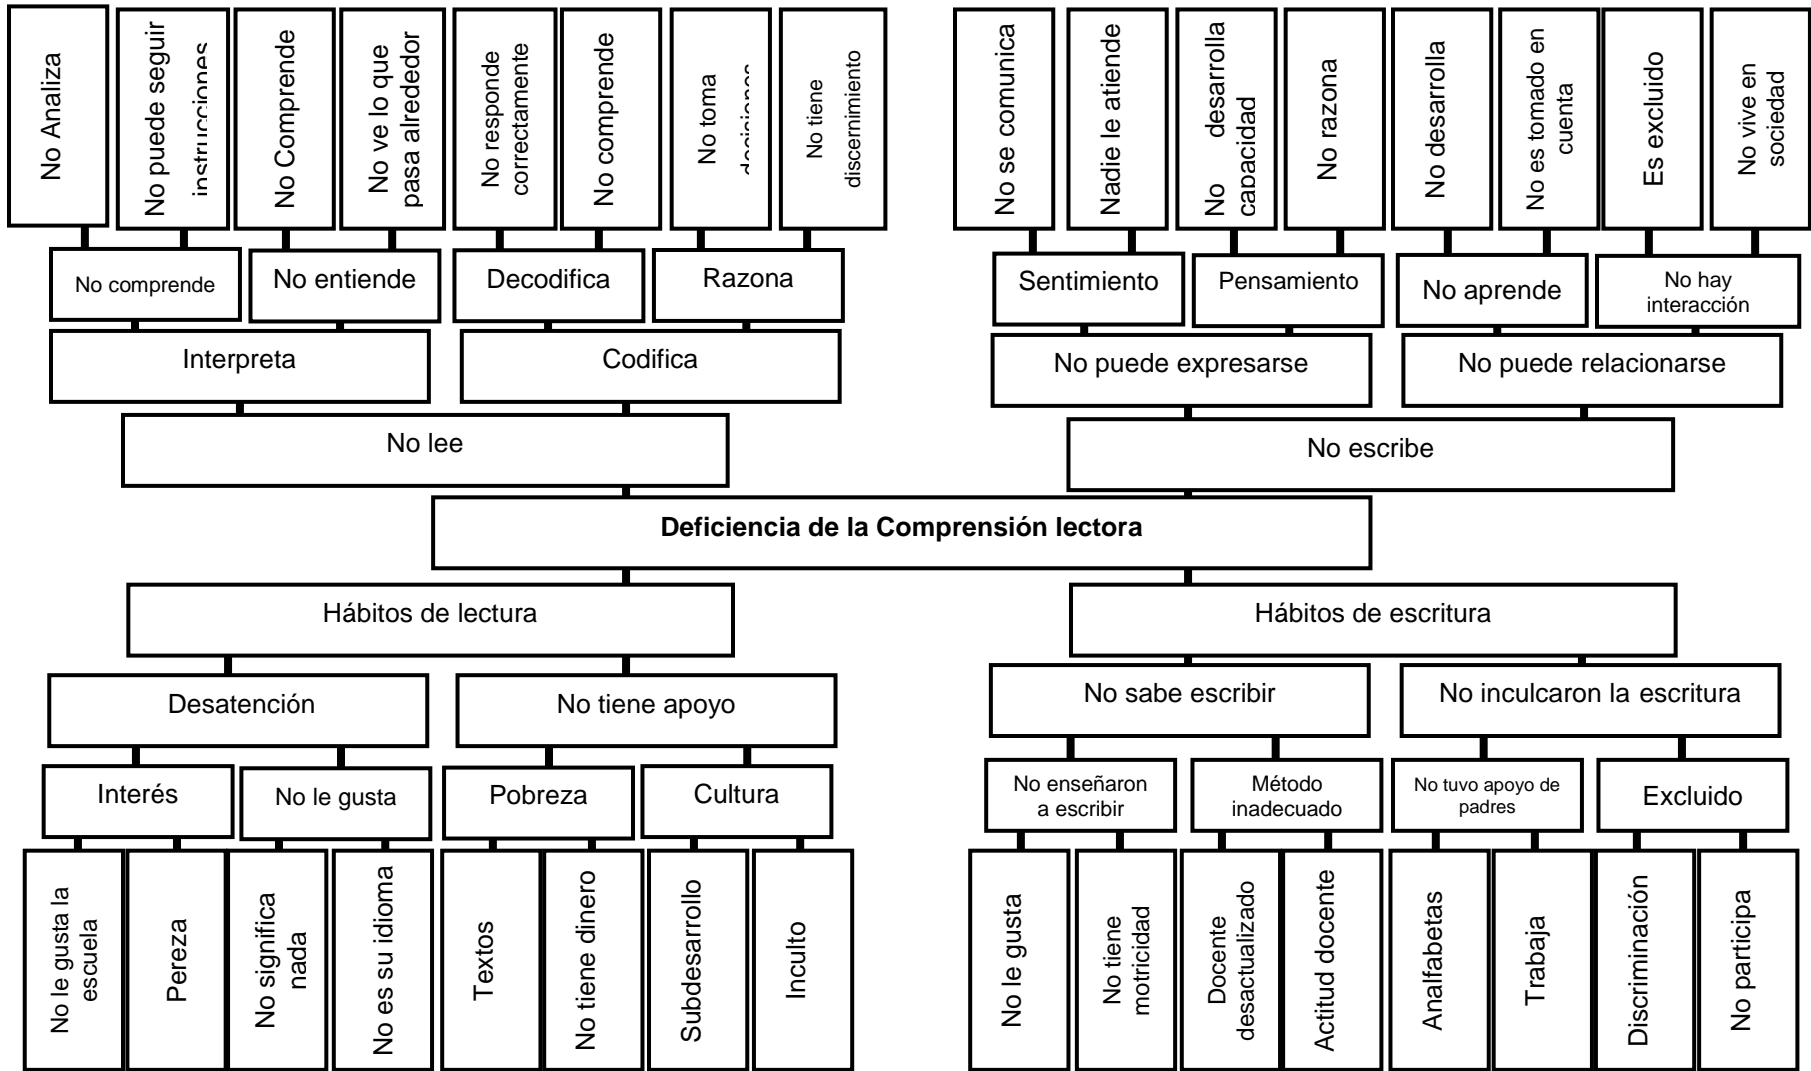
No Analiza

No puede seguir instrucciones

No Comprende

No ve lo que pasa alrededor

No responde correctamente

No comprende

No toma decisiones

No tiene discernimiento

No se comunica

Nadie le atiende

No desarrolla capacidad

No razona

No desarrolla

No es tomado en cuenta

Es excluido

No vive en sociedad

No comprende

No entiende

Decodifica

Razona

Sentimiento

Pensamiento

No aprende

No hay interacción

Interpreta

Codifica

No puede expresarse

No puede relacionarse

No lee

No escribe

**Deficiencia de la Comprensión lectora**

Hábitos de lectura

Hábitos de escritura

Desatención

No tiene apoyo

No sabe escribir

No inculcaron la escritura

Interés

No le gusta

Pobreza

Cultura

No enseñaron a escribir

Método inadecuado

No tuvo apoyo de padres

Excluido

No le gusta la escuela

Pereza

No significa nada

No es su idioma

Textos

No tiene dinero

Subdesarrollo

Inculto

No le gusta

No tiene motricidad

Docente desactualizado

Actitud docente

Analfabetas

Trabaja

Discriminación

No participa